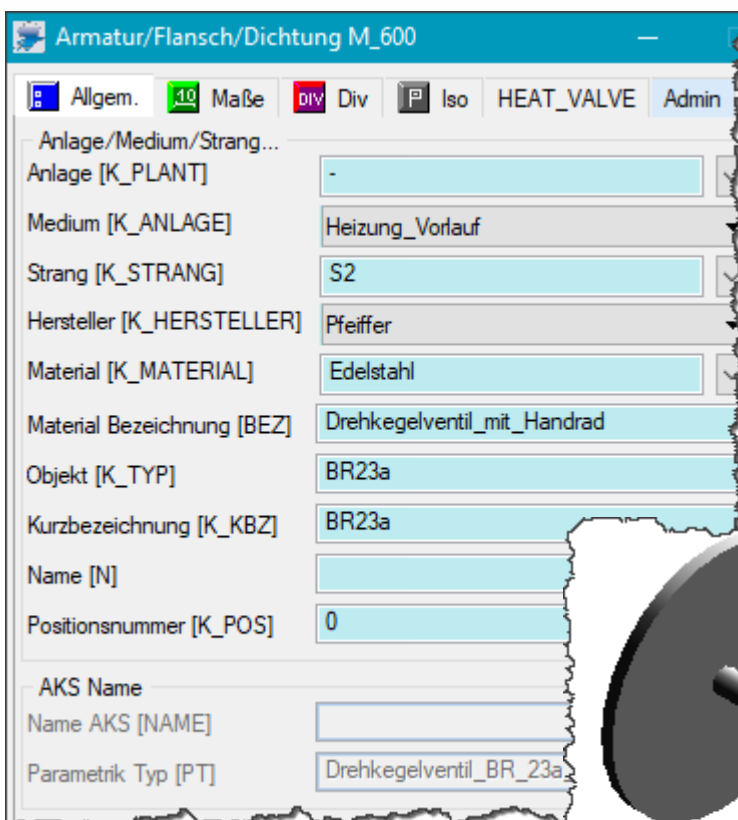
Armatur/Flansch/Dichtung M_600

Allgem. | 10 Maße | DIV Div | P Iso | HEAT_VALVE | Admin

Anlage/Medium/Strang...

Anlage [K_PLANT] -

Medium [K_ANLAGE] Heizung_Vorlauf

Strang [K_STRANG] S2

Hersteller [K_HERSTELLER] Pfeiffer

Material [K_MATERIAL] Edelstahl

Material Bezeichnung [BEZ] Drehkegelventil_mit_Handrad

Objekt [K_TYP] BR23a

Kurzbezeichnung [K_KBZ] BR23a

Name [N]

Positionsnummer [K_POS] 0

AKS Name

Name AKS [NAME]

Parametrik Typ [PT] Drehkegelventil_BR_23a